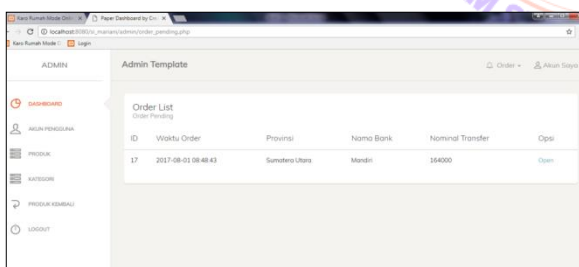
Karo Rumah Mode Onli ×
Paper Dashboard by Cr ×
localhost:8080/ci_mariani/admin/order_pending.php
Karo Rumah Mode O
Login

ADMIN

DASHBOARD
AKUN PENGGUNA
PRODUK
KATEGORI
PRODUK KEMBALI
LOGOUT

Admin Template
Order
Akun Saya

Order List
Order Pending

| ID | Waktu Order | Provinsi | Nama Bank | Nominal Transfer | Opsi |
|---|---|---|---|---|---|
| 17 | 2017-08-01 08:48:43 | Sumatera Utara | Mandiri | 164000 | Open |